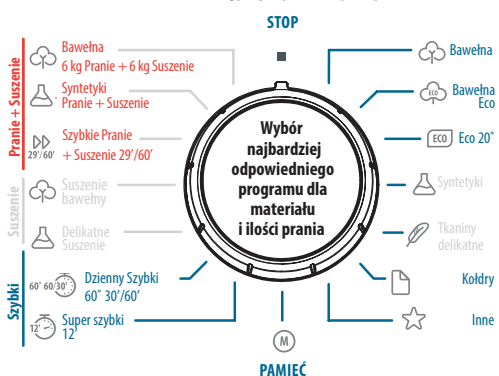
STOP

Pranie + Suszenie

Bawełna
6 kg Pranie + 6 kg Suszenie

Syntetyki
Pranie + Suszenie

29'/60'
Szybkie Pranie
+ Suszenie 29'/60'

Suszenie

Suszenie
bawełny

Delikatne
Suszenie

Szybki

60' 60/30'
Dzienny Szybki
60' 30'/60'

12'
Super szybki
12'

Wybór najbardziej odpowiedniego programu dla materiału i ilości prania

Bawełna

ECO
Bawełna
Eco

ECO
Eco 20°

Syntetyki

Tkaniny
delikatne

Kołdry

Inne

M

PAMIĘĆ